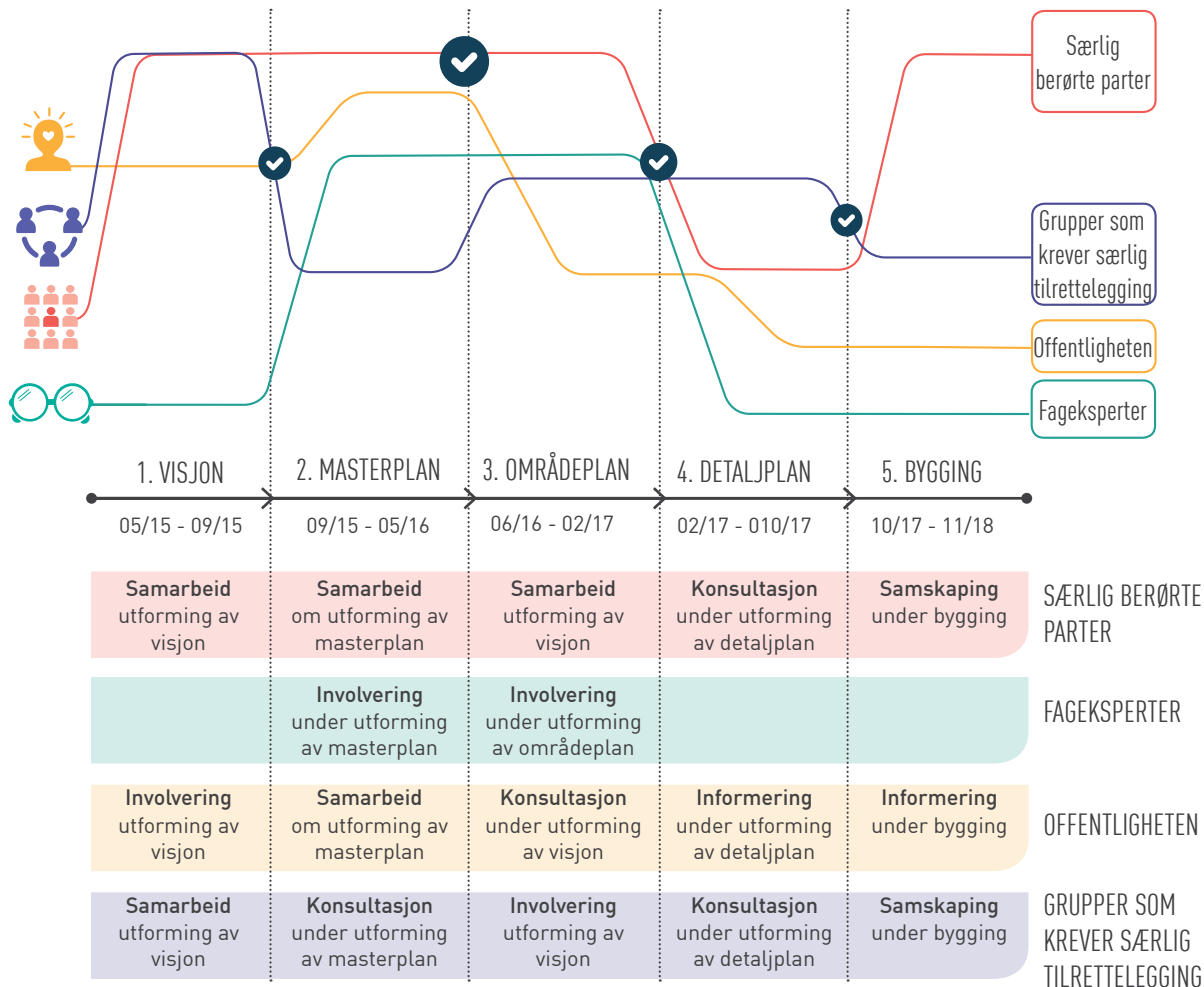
Særlig berørte parter

Grupper som krever særlig tilrettelegging

Offentligheten

Fageksperter

1. VISJON
05/15 - 09/15

2. MASTERPLAN
09/15 - 05/16

3. OMRÅDEPLAN
06/16 - 02/17

4. DETALJPLAN
02/17 - 010/17

5. BYGGING
10/17 - 11/18

| | | | | | |
|---|---|---|---|---|---|
| **Samarbeid** utforming av visjon | **Samarbeid** om utforming av masterplan | **Samarbeid** utforming av visjon | **Konsultasjon** under utforming av detaljplan | **Samskaping** under bygging | SÆRLIG BERØRTE PARTER |
| | **Involvering** under utforming av masterplan | **Involvering** under utforming av områdeplan | | | FAGEKSPERTER |
| **Involvering** utforming av visjon | **Samarbeid** om utforming av masterplan | **Konsultasjon** under utforming av visjon | **Informering** under utforming av detaljplan | **Informering** under bygging | OFFENTLIGHETEN |
| **Samarbeid** utforming av visjon | **Konsultasjon** under utforming av masterplan | **Involvering** utforming av visjon | **Konsultasjon** under utforming av detaljplan | **Samskaping** under bygging | GRUPPER SOM KREVER SÆRLIG TILRETTELEGGING |